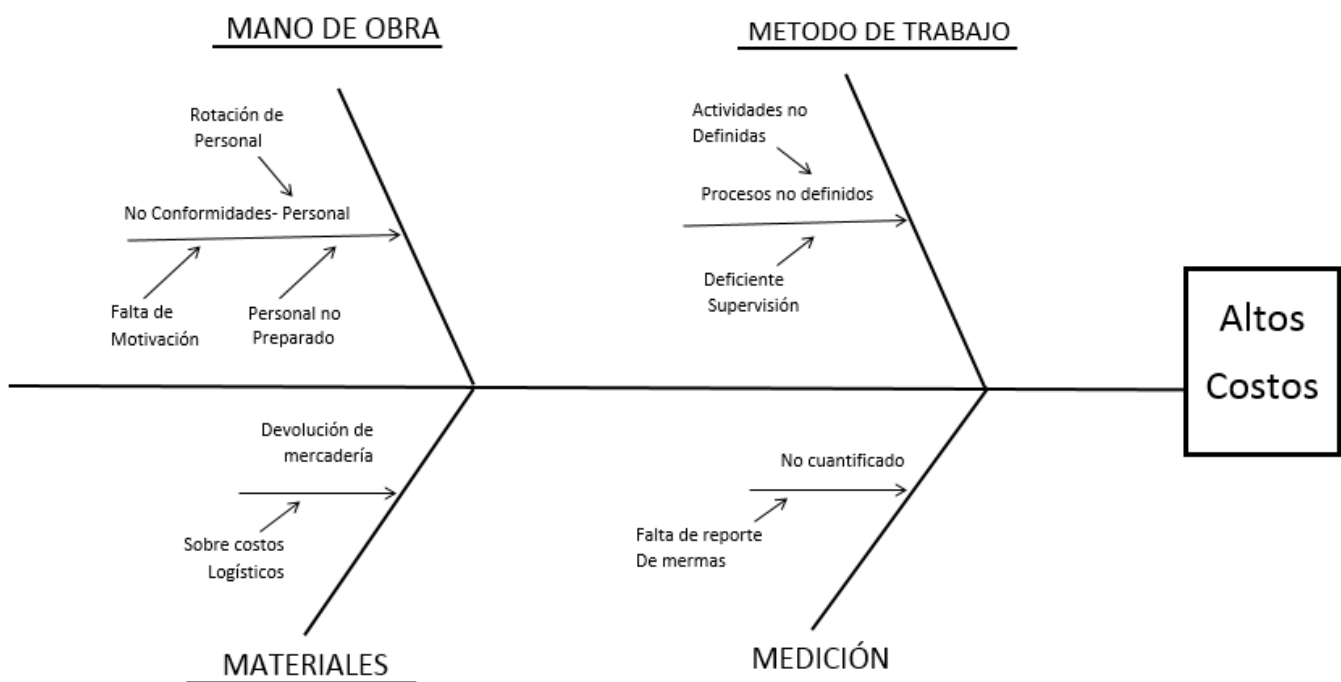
MANO DE OBRA

Rotación de Personal

No Conformidades- Personal

Falta de Motivación

Personal no Preparado

METODO DE TRABAJO

Actividades no Definidas

Procesos no definidos

Deficiente Supervisión

Altos Costos

Devolución de mercadería

Sobre costos Logísticos

MATERIALES

No cuantificado

Falta de reporte De mermas

MEDICIÓN